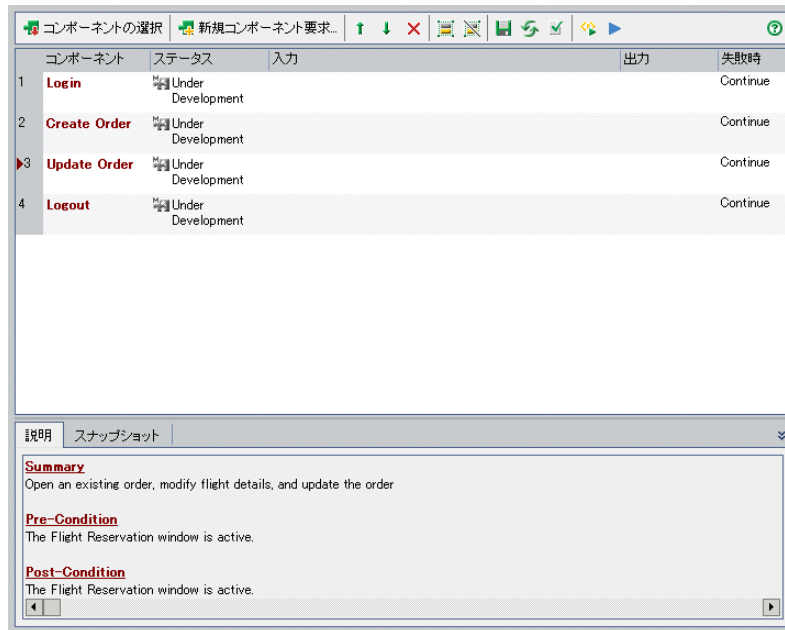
コンポーネントの選択 新規コンポーネント要求...

| | コンポーネント | ステータス | 入力 | 出力 | 失敗時 |
|---|---|---|---|---|---|
| 1 | Login | Under Development | | | Continue |
| 2 | Create Order | Under Development | | | Continue |
| 3 | Update Order | Under Development | | | Continue |
| 4 | Logout | Under Development | | | Continue |

説明 スナップショット

Summary
Open an existing order, modify flight details, and update the order

Pre-Condition
The Flight Reservation window is active.

Post-Condition
The Flight Reservation window is active.